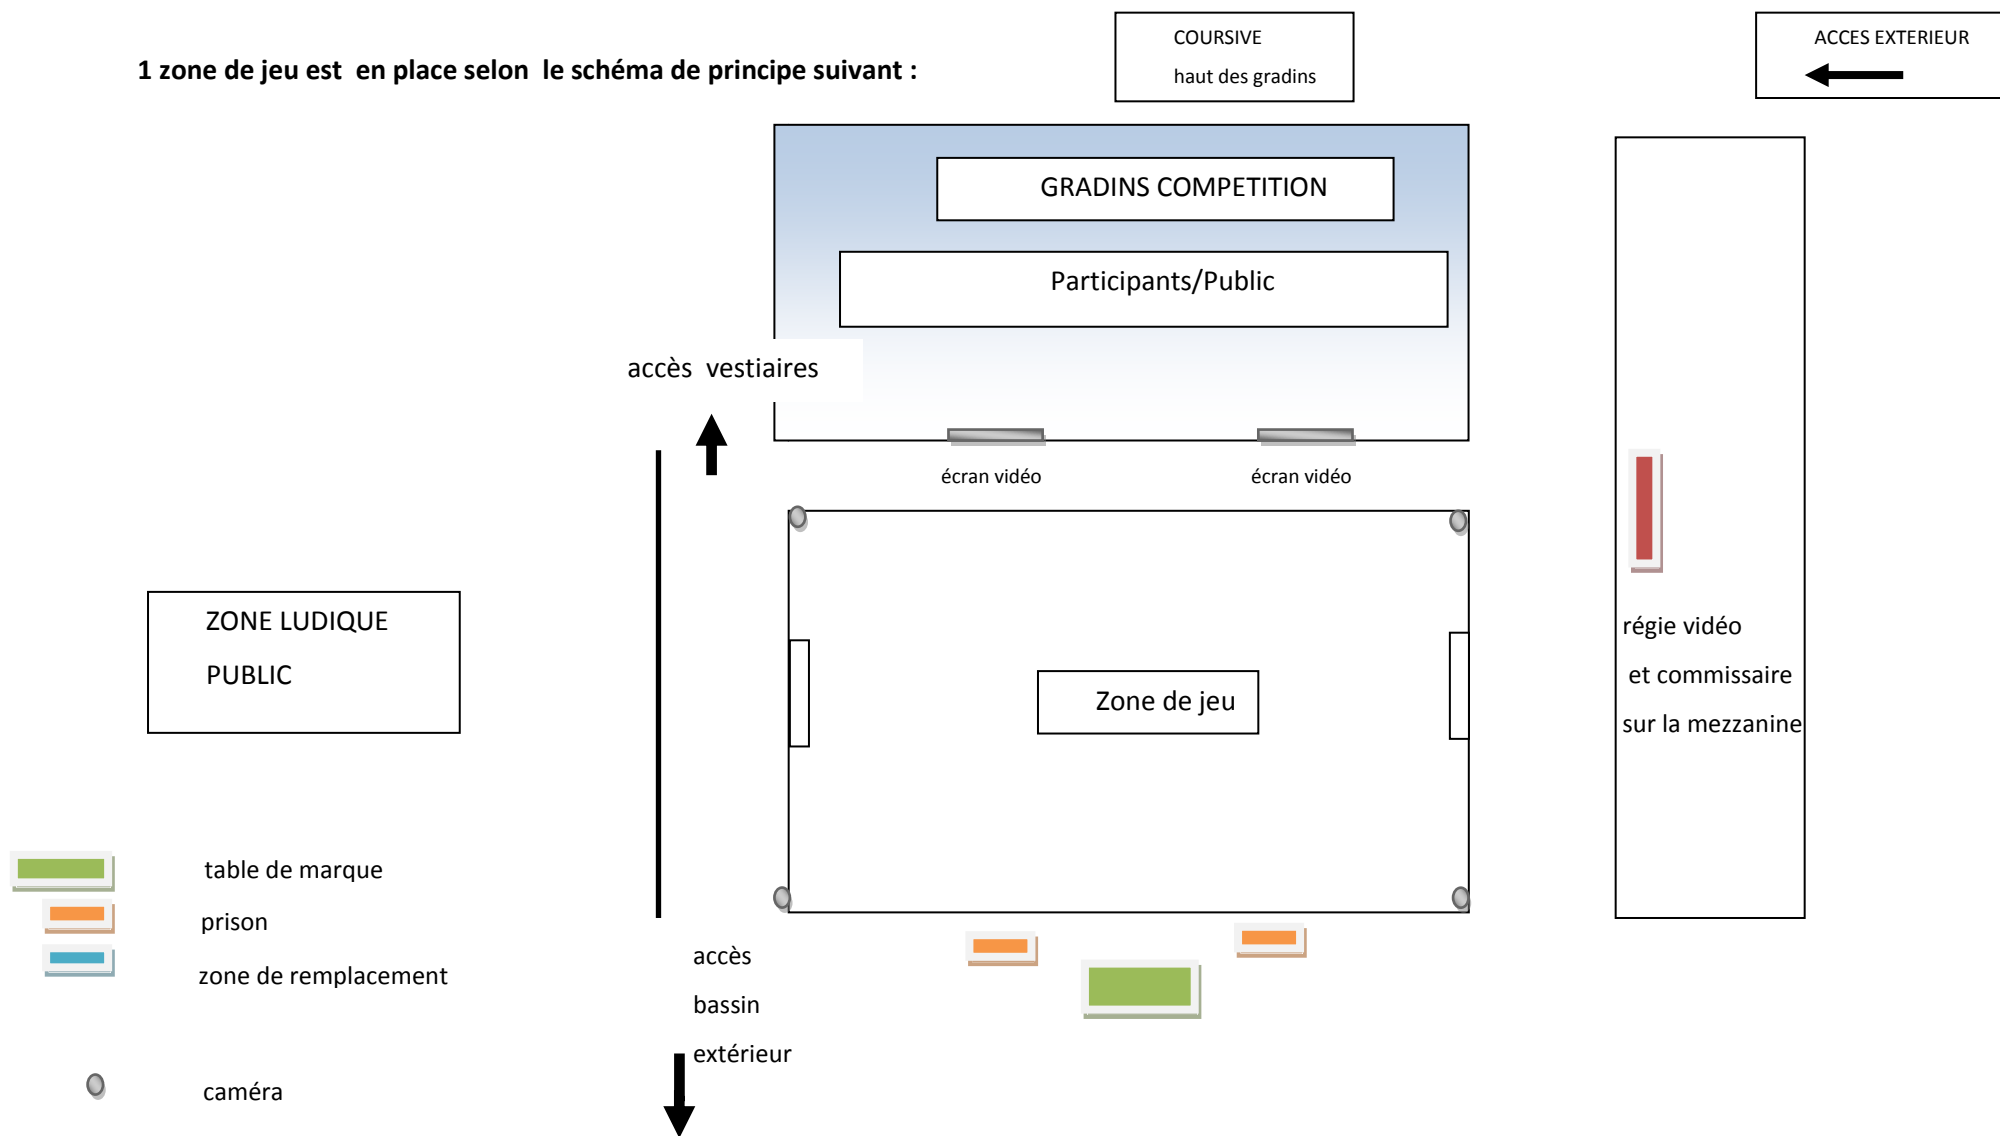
1 zone de jeu est en place selon le schéma de principe suivant :

COURSIVE
haut des gradins

ACCES EXTERIEUR

GRADINS COMPETITION

Participants/Public

accès vestiaires

écran vidéo

écran vidéo

ZONE LUDIQUE
PUBLIC

Zone de jeu

régie vidéo
et commissaire
sur la mezzanine

table de marque

prison

zone de remplacement

caméra

accès
bassin
extérieur